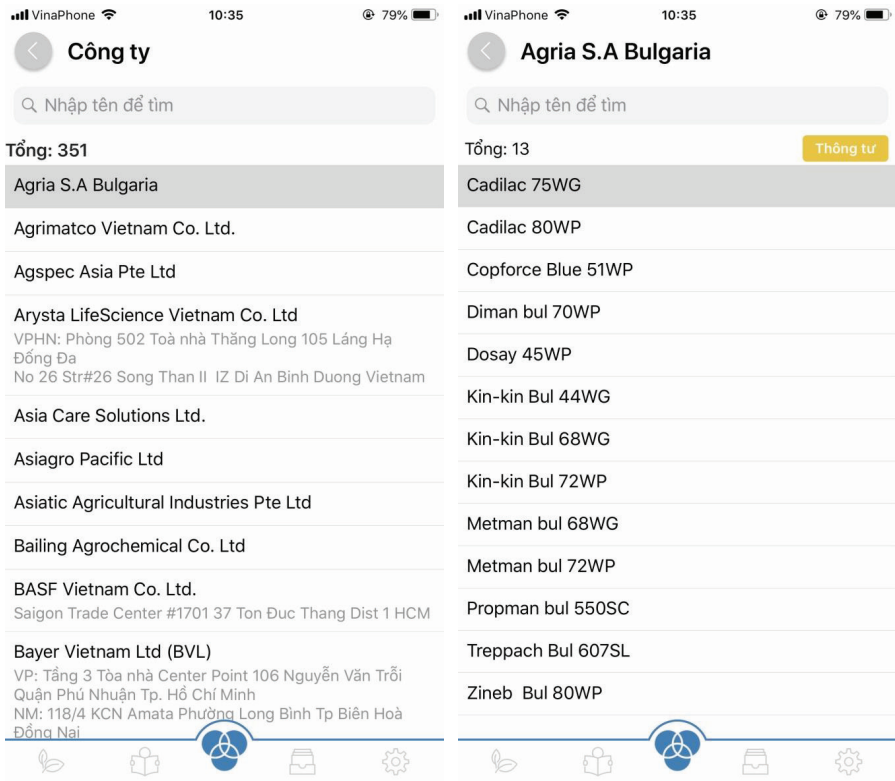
VinaPhone 10:35 79%

Công ty

Nhập tên để tìm

Tổng: 351

Agria S.A Bulgaria

Agrimatco Vietnam Co. Ltd.

Agspec Asia Pte Ltd

Arysta LifeScience Vietnam Co. Ltd
VPHN: Phòng 502 Toà nhà Thăng Long 105 Láng Hạ Đống Đa
No 26 Str#26 Song Than II IZ Di An Binh Duong Vietnam

Asia Care Solutions Ltd.

Asiagro Pacific Ltd

Asiatic Agricultural Industries Pte Ltd

Bailing Agrochemical Co. Ltd

BASF Vietnam Co. Ltd.
Saigon Trade Center #1701 37 Ton Duc Thang Dist 1 HCM

Bayer Vietnam Ltd (BVL)
VP: Tầng 3 Tòa nhà Center Point 106 Nguyễn Văn Trỗi Quận Phú Nhuận Tp. Hồ Chí Minh
NM: 118/4 KCN Amata Phường Long Bình Tp Biên Hoà Đồng Nai

VinaPhone 10:35 79%

Agria S.A Bulgaria

Nhập tên để tìm

Tổng: 13

Thông tư

Cadilac 75WG

Cadilac 80WP

Copforce Blue 51WP

Diman bul 70WP

Dosay 45WP

Kin-kin Bul 44WG

Kin-kin Bul 68WG

Kin-kin Bul 72WP

Metman bul 68WG

Metman bul 72WP

Propman bul 550SC

Treppach Bul 607SL

Zineb Bul 80WP